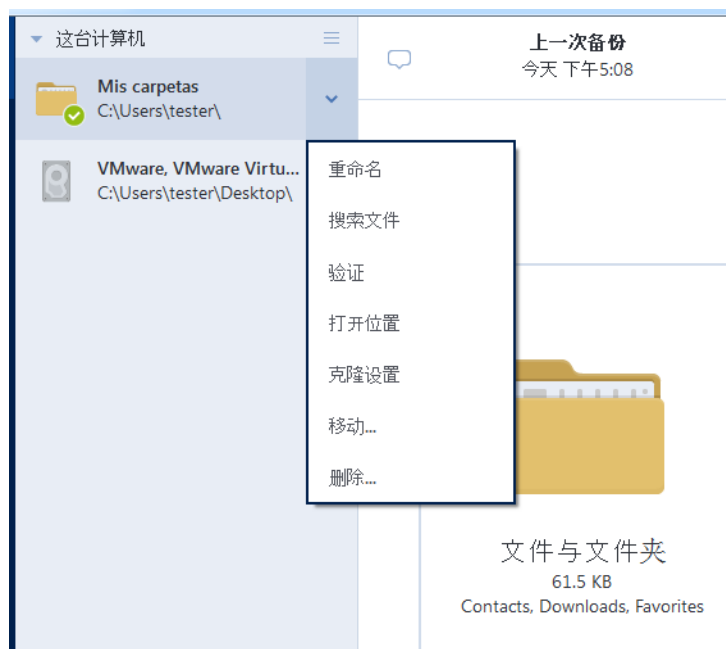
这台计算机

Mis carpetas
C:\Users\tester\

VMware, VMware Virtu...
C:\Users\tester\Desktop\

上一次备份
今天 下午5:08

重命名
搜索文件
验证
打开位置
克隆设置
移动...
删除...

文件与文件夹
61.5 KB
Contacts, Downloads, Favorites